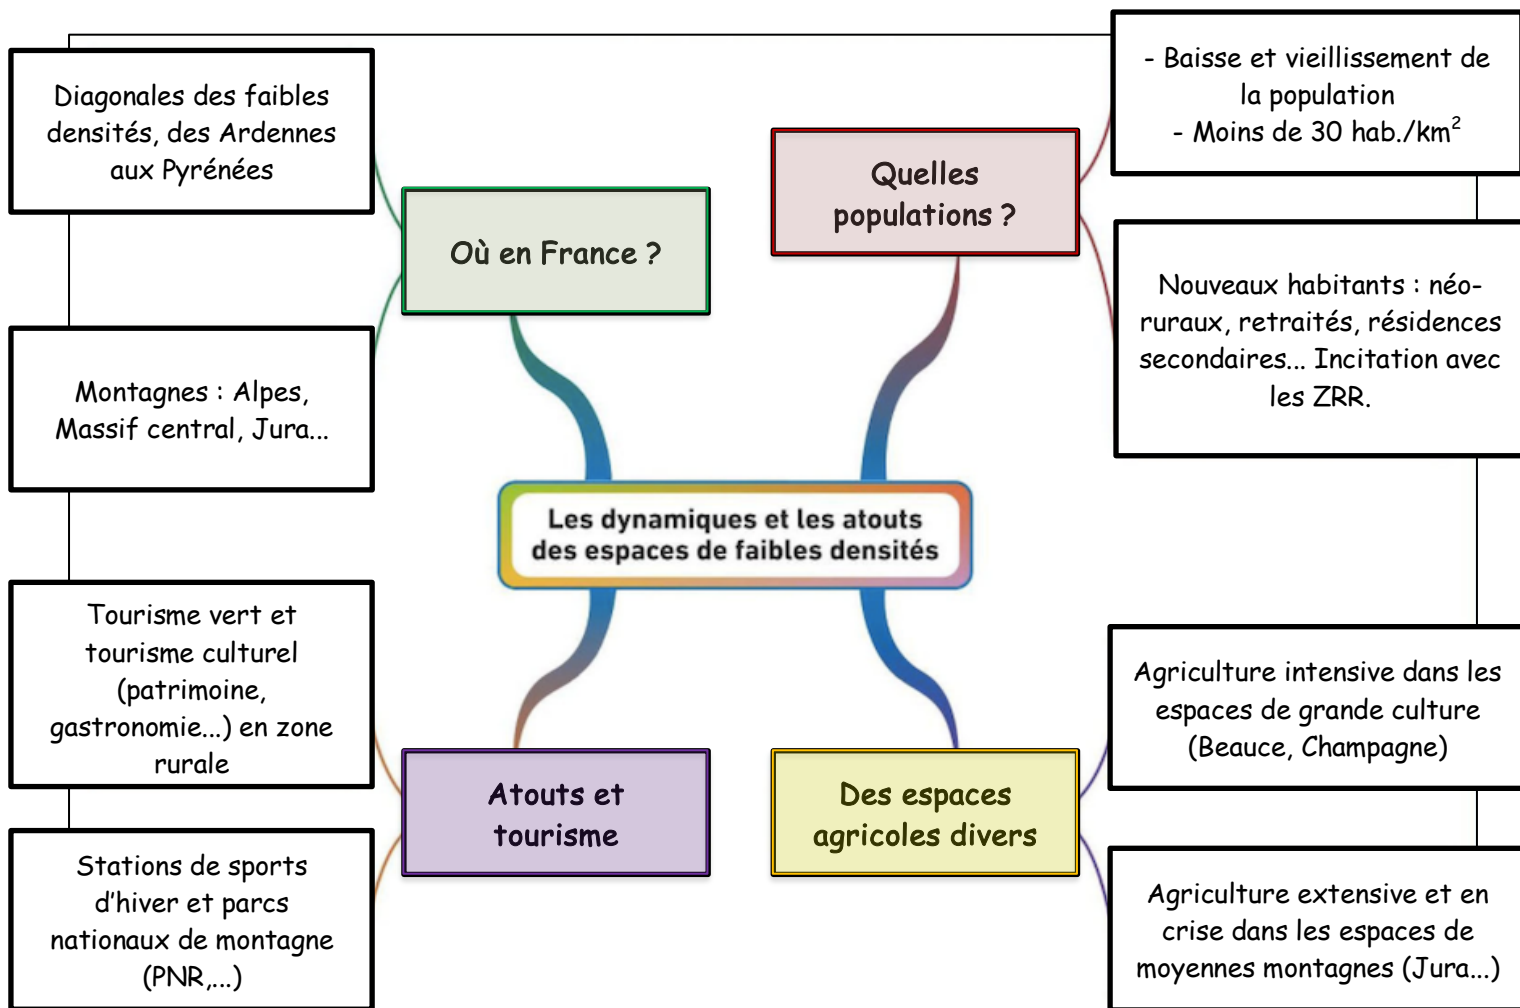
Les dynamiques et les atouts des espaces de faibles densités

Où en France ?

Diagonales des faibles densités, des Ardennes aux Pyrénées

Montagnes : Alpes, Massif central, Jura...

Quelles populations ?

- Baisse et vieillissement de la population
- Moins de 30 hab./km$^2$

Nouveaux habitants : néo-ruraux, retraités, résidences secondaires... Incitation avec les ZRR.

Atouts et tourisme

Tourisme vert et tourisme culturel (patrimoine, gastronomie...) en zone rurale

Stations de sports d'hiver et parcs nationaux de montagne (PNR,...)

Des espaces agricoles divers

Agriculture intensive dans les espaces de grande culture (Beauce, Champagne)

Agriculture extensive et en crise dans les espaces de moyennes montagnes (Jura...)